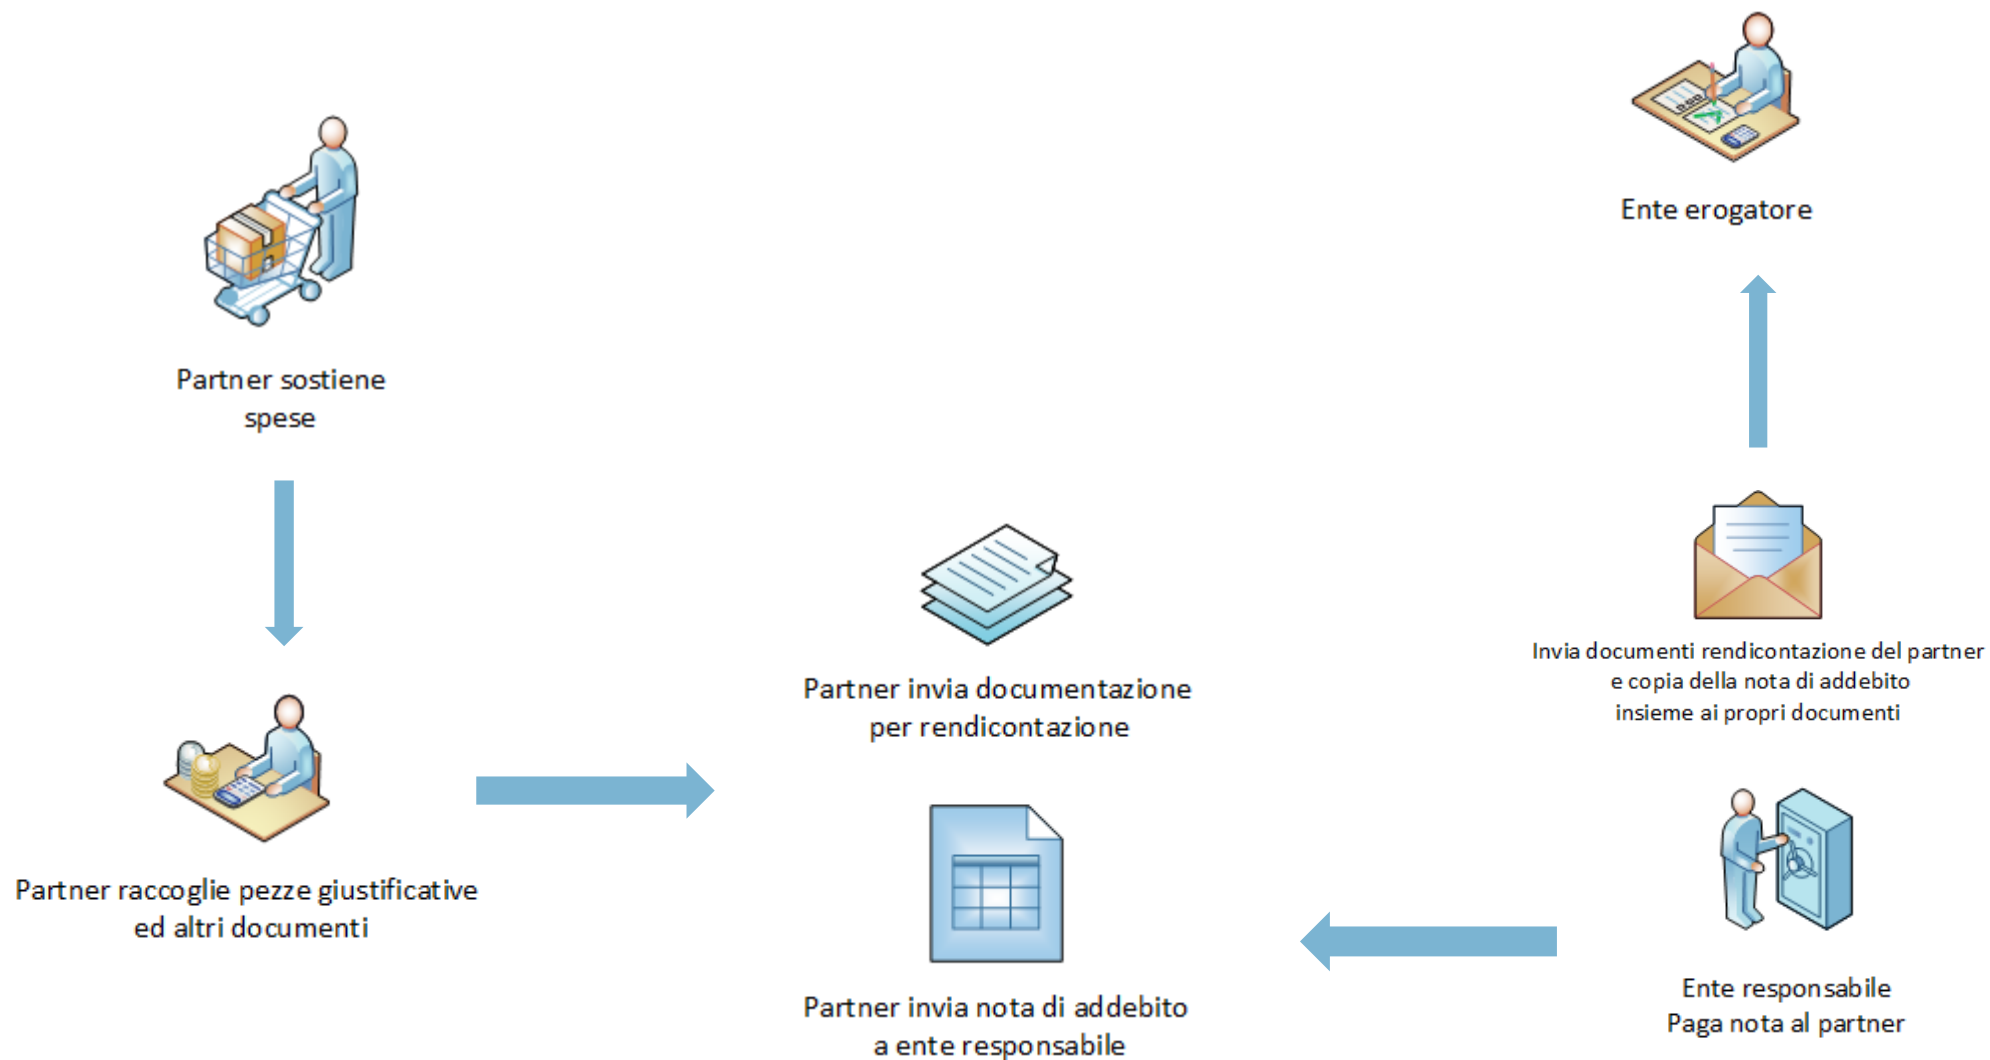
Ente erogatore

Partner sostiene spese

Partner raccoglie pezze giustificative ed altri documenti

Partner invia documentazione per rendicontazione

Invia documenti rendicontazione del partner e copia della nota di addebito insieme ai propri documenti

Partner invia nota di addebito a ente responsabile

Ente responsabile
Paga nota al partner